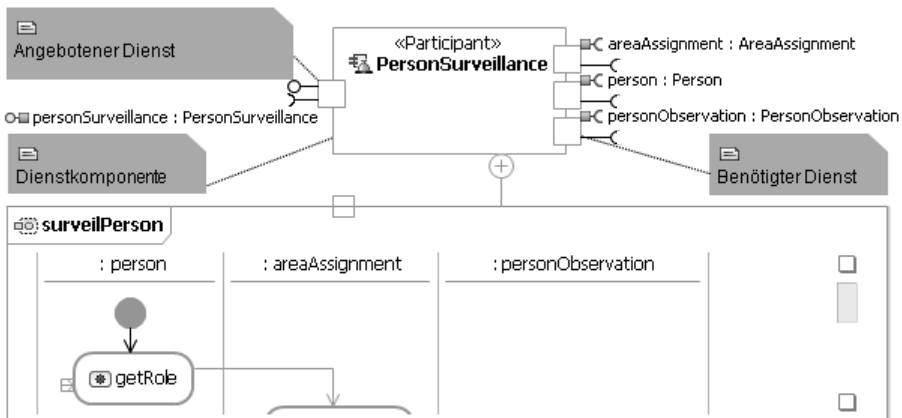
Angebotener Dienst

«Participant»
PersonSurveillance

areaAssignment : AreaAssignment
person : Person
personObservation : PersonObservation

personSurveillance : PersonSurveillance

Dienstkomponente

Benötigter Dienst

surveilPerson

: person
: areaAssignment
: personObservation

getRole